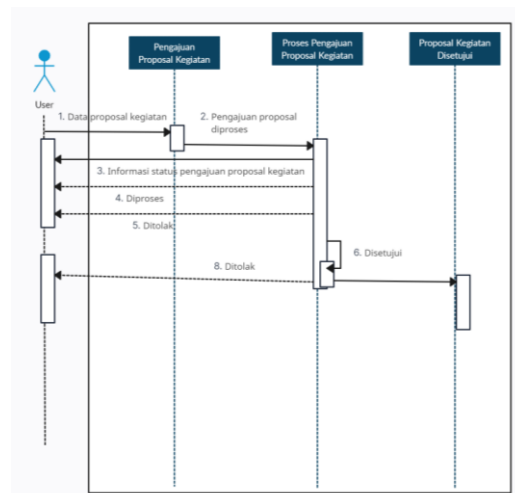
User

Pengajuan Proposal Kegiatan

Proses Pengajuan Proposal Kegiatan

Proposal Kegiatan Disetujui

1. Data proposal kegiatan

2. Pengajuan proposal diproses

3. Informasi status pengajuan proposal kegiatan

4. Diproses

5. Ditolak

6. Disetujui

8. Ditolak